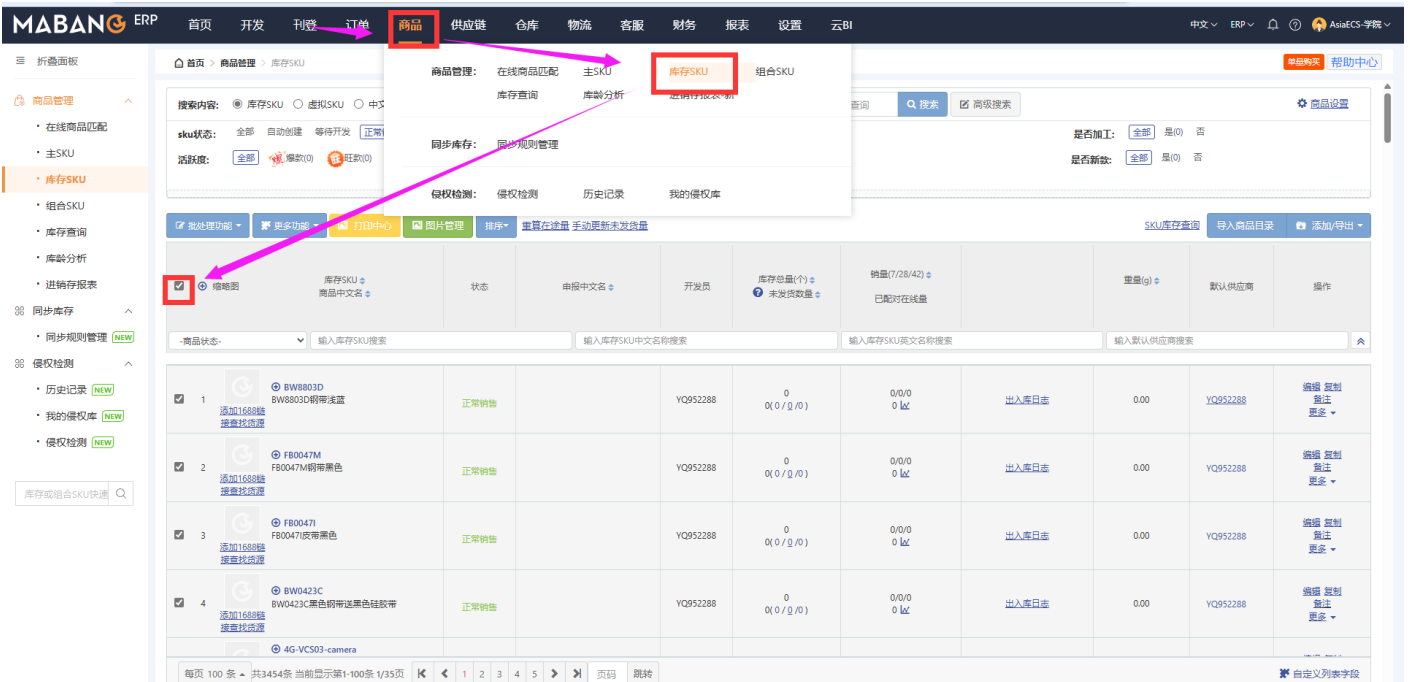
MABANG ERP 首页 开发 刊登 订单 商品 供应链 仓库 物流 客服 财务 报表 设置 云BI 中文 ERP AsiaECS-学院

折叠面板
商品管理
在线商品匹配
主SKU
库存SKU
组合SKU
库存查询
库龄分析
进销存报表
同步库存
同步规则管理 NEW
侵权检测
历史记录 NEW
我的侵权库 NEW
侵权检测 NEW
库存或组合SKU快速

首页 > 商品管理 > 库存SKU
单品购买 帮助中心

商品管理: 在线商品匹配 主SKU 库存SKU 组合SKU
库存查询 库龄分析 进销存报表-新
同步库存: 同步规则管理
侵权检测: 侵权检测 历史记录 我的侵权库

搜索内容: 库存SKU 虚拟SKU 中文 查询 搜索 高级搜索 商品设置
sku状态: 全部 自动创建 等待开发 正常
活跃度: 全部 爆款(0) 旺款(0)
是否加工: 全部 是(0) 否
是否新款: 全部 是(0) 否

批处理功能 更多功能 打印中心 图片管理 排序 重算在途量 手动更新未发货量 SKU库存查询 导入商品目录 添加/导出

| 缩略图 | 库存SKU 商品中文名 | 状态 | 申报中文名 | 开发员 | 库存总量(个) 未发货数量 | 销量(7/28/42) 已配对在线量 | | 重量(g) | 默认供应商 | 操作 |
|---|---|---|---|---|---|---|---|---|---|---|
| -商品状态- | 输入库存SKU搜索 | | 输入库存SKU中文名称搜索 | | | 输入库存SKU英文名称搜索 | | 输入默认供应商搜索 | | |
| 1 添加1688链接查找货源 | BW8803D BW8803D钢带浅蓝 | 正常销售 | | YQ952288 | 0 0( 0 / 0 / 0 ) | 0/0/0 0 | 出入库日志 | 0.00 | YQ952288 | 编辑 复制 备注 更多 |
| 2 添加1688链接查找货源 | FB0047M FB0047M钢带黑色 | 正常销售 | | YQ952288 | 0 0( 0 / 0 / 0 ) | 0/0/0 0 | 出入库日志 | 0.00 | YQ952288 | 编辑 复制 备注 更多 |
| 3 添加1688链接查找货源 | FB0047I FB0047I皮带黑色 | 正常销售 | | YQ952288 | 0 0( 0 / 0 / 0 ) | 0/0/0 0 | 出入库日志 | 0.00 | YQ952288 | 编辑 复制 备注 更多 |
| 4 添加1688链接查找货源 | BW0423C BW0423C黑色钢带送黑色硅胶带 | 正常销售 | | YQ952288 | 0 0( 0 / 0 / 0 ) | 0/0/0 0 | 出入库日志 | 0.00 | YQ952288 | 编辑 复制 备注 更多 |
| | 4G-VCS03-camera | | | | | | | | | |

每页 100 条 共3454条 当前显示第1-100条 1/35页 1 2 3 4 5 页码 跳转 自定义列表字段